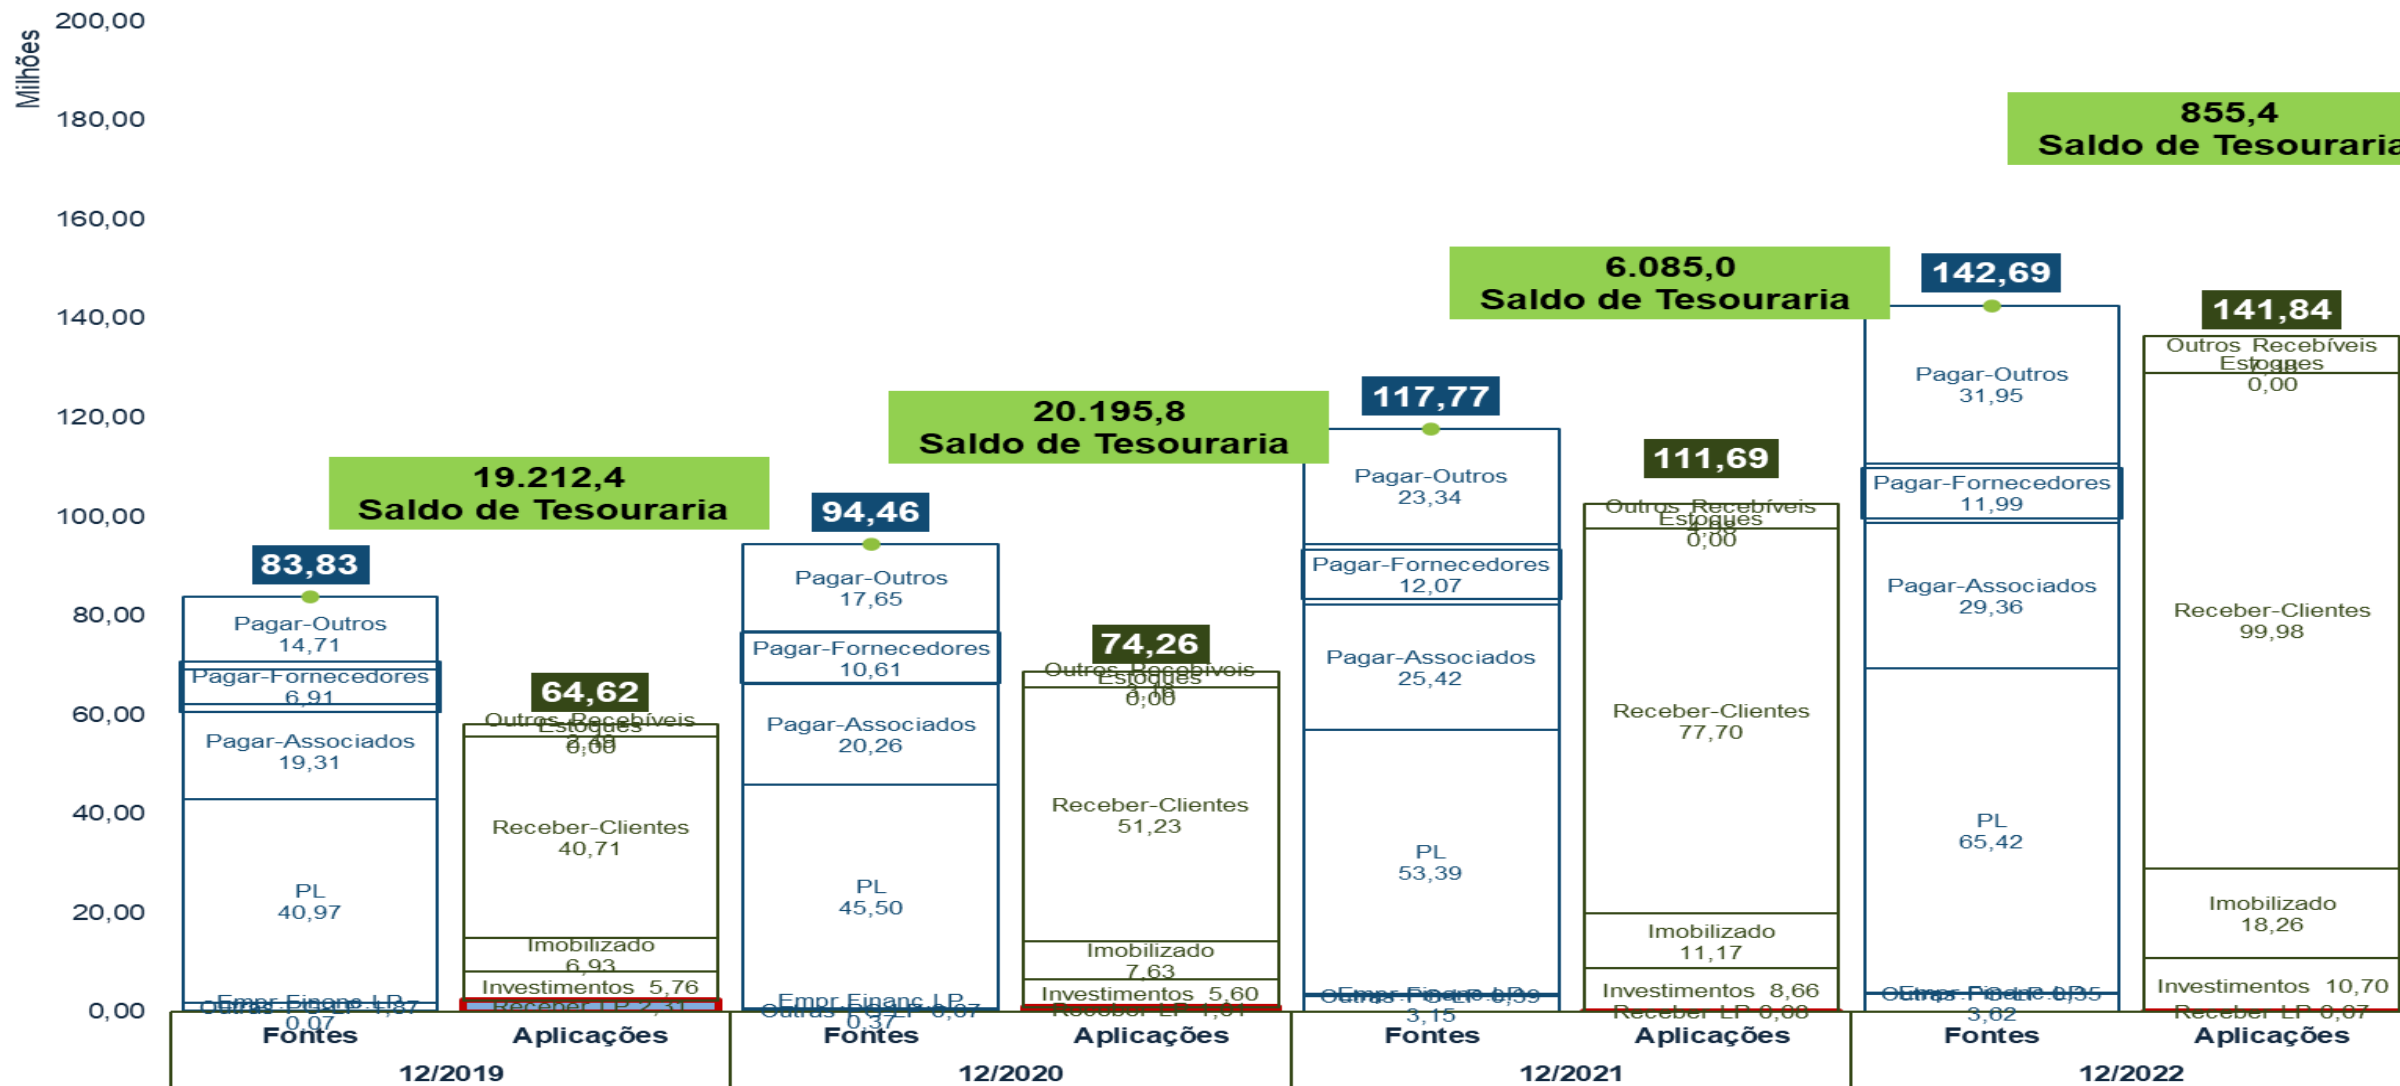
Milhões

200,00
180,00
160,00
140,00
120,00
100,00
80,00
60,00
40,00
20,00
0,00

19.212,4
Saldo de Tesouraria

83,83
Pagar-Outros
14,71
Pagar-Fornecedores
6,91
Pagar-Associados
19,31
PL
40,97
Empr Financ LP
Outros Pdr LP 1,87
0,07

64,62
Outros Recebíveis
Estoques
0,00
Receber-Clientes
40,71
Imobilizado
6,93
Investimentos 5,76
Receber LP 2,31

20.195,8
Saldo de Tesouraria

94,46
Pagar-Outros
17,65
Pagar-Fornecedores
10,61
Pagar-Associados
20,26
PL
45,50
Empr Financ LP
Outros Pdr LP 0,07
0,37

74,26
Outros Recebíveis
Estoques
0,00
Receber-Clientes
51,23
Imobilizado
7,63
Investimentos 5,60
Receber LP 1,01

6.085,0
Saldo de Tesouraria

117,77
Pagar-Outros
23,34
Pagar-Fornecedores
12,07
Pagar-Associados
25,42
PL
53,39
Empr Financ LP
Outros Pdr LP 0,39
3,15

111,69
Outros Recebíveis
Estoques
0,00
Receber-Clientes
77,70
Imobilizado
11,17
Investimentos 8,66
Receber LP 0,08

142,69
Pagar-Outros
31,95
Pagar-Fornecedores
11,99
Pagar-Associados
29,36
PL
65,42
Empr Financ LP
Outros Pdr LP 0,35
3,62

855,4
Saldo de Tesouraria

141,84
Outros Recebíveis
Estoques
0,00
Receber-Clientes
99,98
Imobilizado
18,26
Investimentos 10,70
Receber LP 0,07

Fontes Aplicações
12/2019
Fontes Aplicações
12/2020
Fontes Aplicações
12/2021
Fontes Aplicações
12/2022